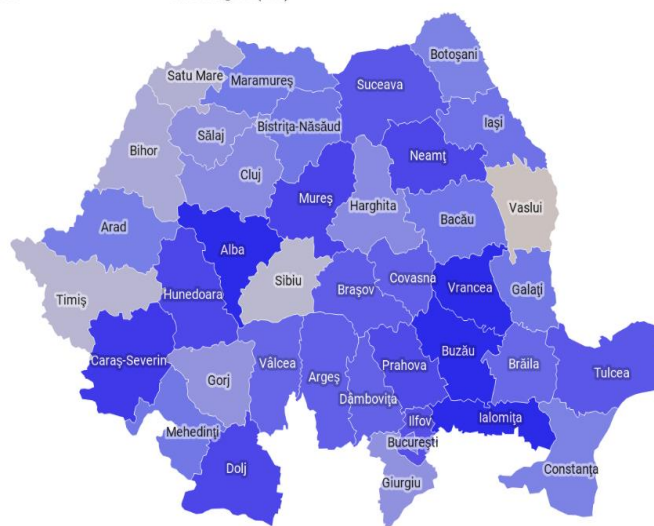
Satu Mare
Maramureș
Botoșani
Suceava
Iași
Sălaj
Bistrița-Năsăud
Bihor
Neamț
Cluj
Mureș
Harghita
Vaslui
Bacău
Arad
Alba
Sibiu
Covasna
Vrancea
Galați
Timiș
Hunedoara
Brașov
Caraș-Severin
Vâlcea
Argeș
Prahova
Buzău
Brăila
Tulcea
Gorj
Dâmbovița
Ilfov
Ialomița
Mehedinți
București
Dolj
Constanța
Giurgiu